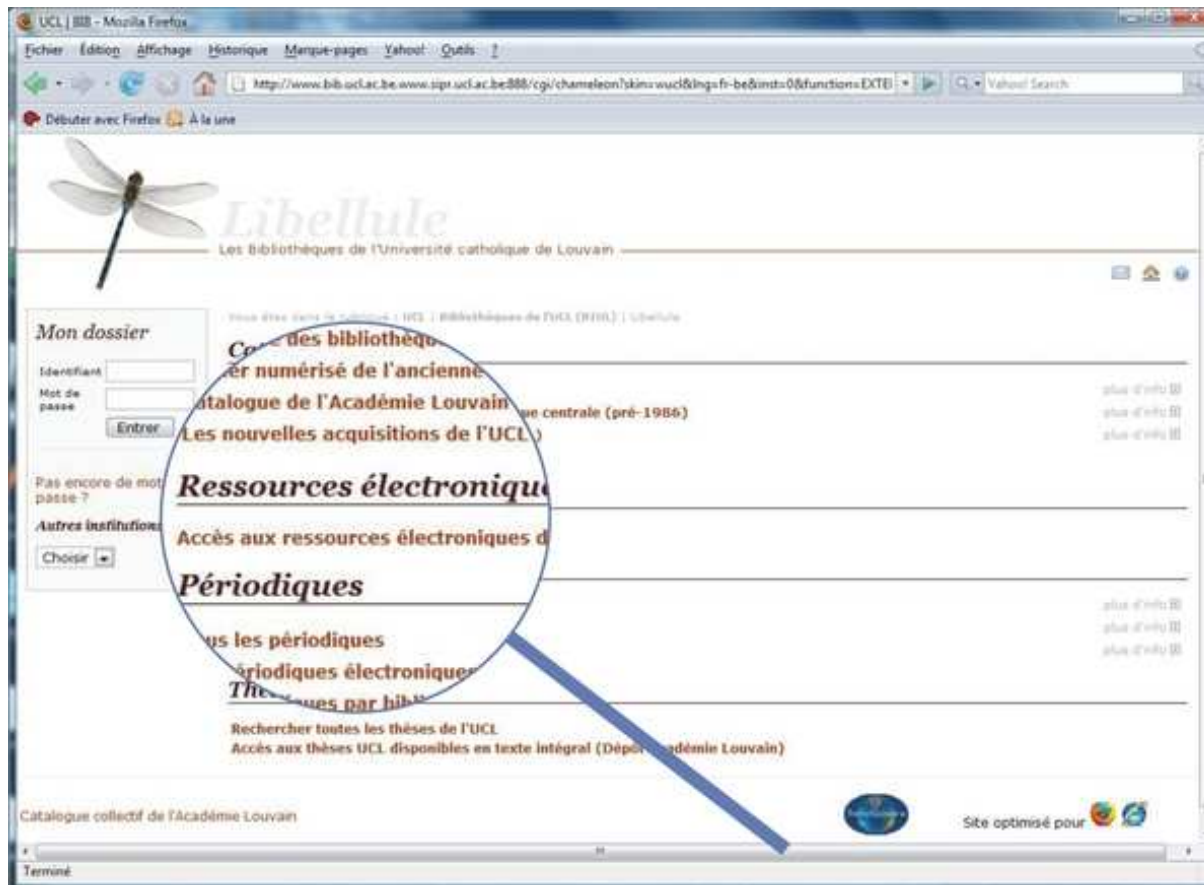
UCL | BIB - Mozilla Firefox

Fichier Édition Affichage Historique Marque-pages Yahoo! Outils ?

http://www.bib.ucl.ac.be.www.sipr.ucl.ac.be:888/cgi/chameleon?skin=wucl&lng=fr-be&inst=0&function=EXTE

Yahoo! Search

Débuter avec Firefox À la une

Libellule

Les Bibliothèques de l'Université catholique de Louvain

Vous êtes dans le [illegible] | UCL | Bibliothèques de l'UCL (BIUL) | Libellule

Mon dossier

Identifiant

Mot de passe

Entrer

Pas encore de mot de passe ?

Autres institutions

Choisir

Cat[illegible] des bibliothèq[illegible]

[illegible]er numérisé de l'ancienne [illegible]ue centrale (pré-1986)

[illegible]atalogue de l'Académie Louvain

Les nouvelles acquisitions de l'UCL

Ressources électroniqu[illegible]

Accès aux ressources électroniques d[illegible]

Périodiques

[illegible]us les périodiques

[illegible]ériodiques électronique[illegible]

The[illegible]ues par bib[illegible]

Rechercher toutes les thèses de l'UCL

Accès aux thèses UCL disponibles en texte intégral (Dépô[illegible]adémie Louvain)

plus d'info

plus d'info

plus d'info

plus d'info

plus d'info

plus d'info

Catalogue collectif de l'Académie Louvain

Site optimisé pour

Terminé